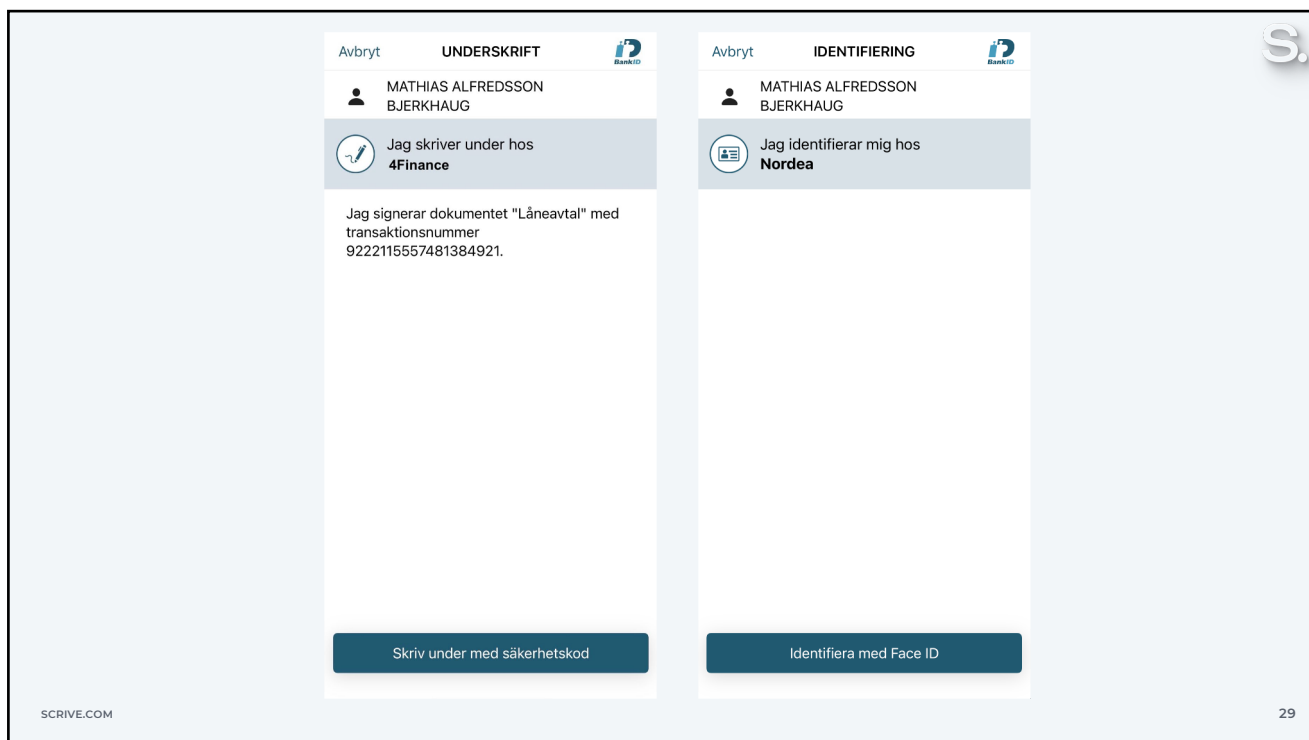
Avbryt UNDERSKRIFT BankID

MATHIAS ALFREDSSON BJERKHAUG

Jag skriver under hos
**4Finance**

Jag signerar dokumentet "Låneavtal" med transaktionsnummer 9222115557481384921.

Skriv under med säkerhetskod

Avbryt IDENTIFIERING BankID

MATHIAS ALFREDSSON BJERKHAUG

Jag identifierar mig hos
**Nordea**

Identifiera med Face ID

S.

SCRIVE.COM

29